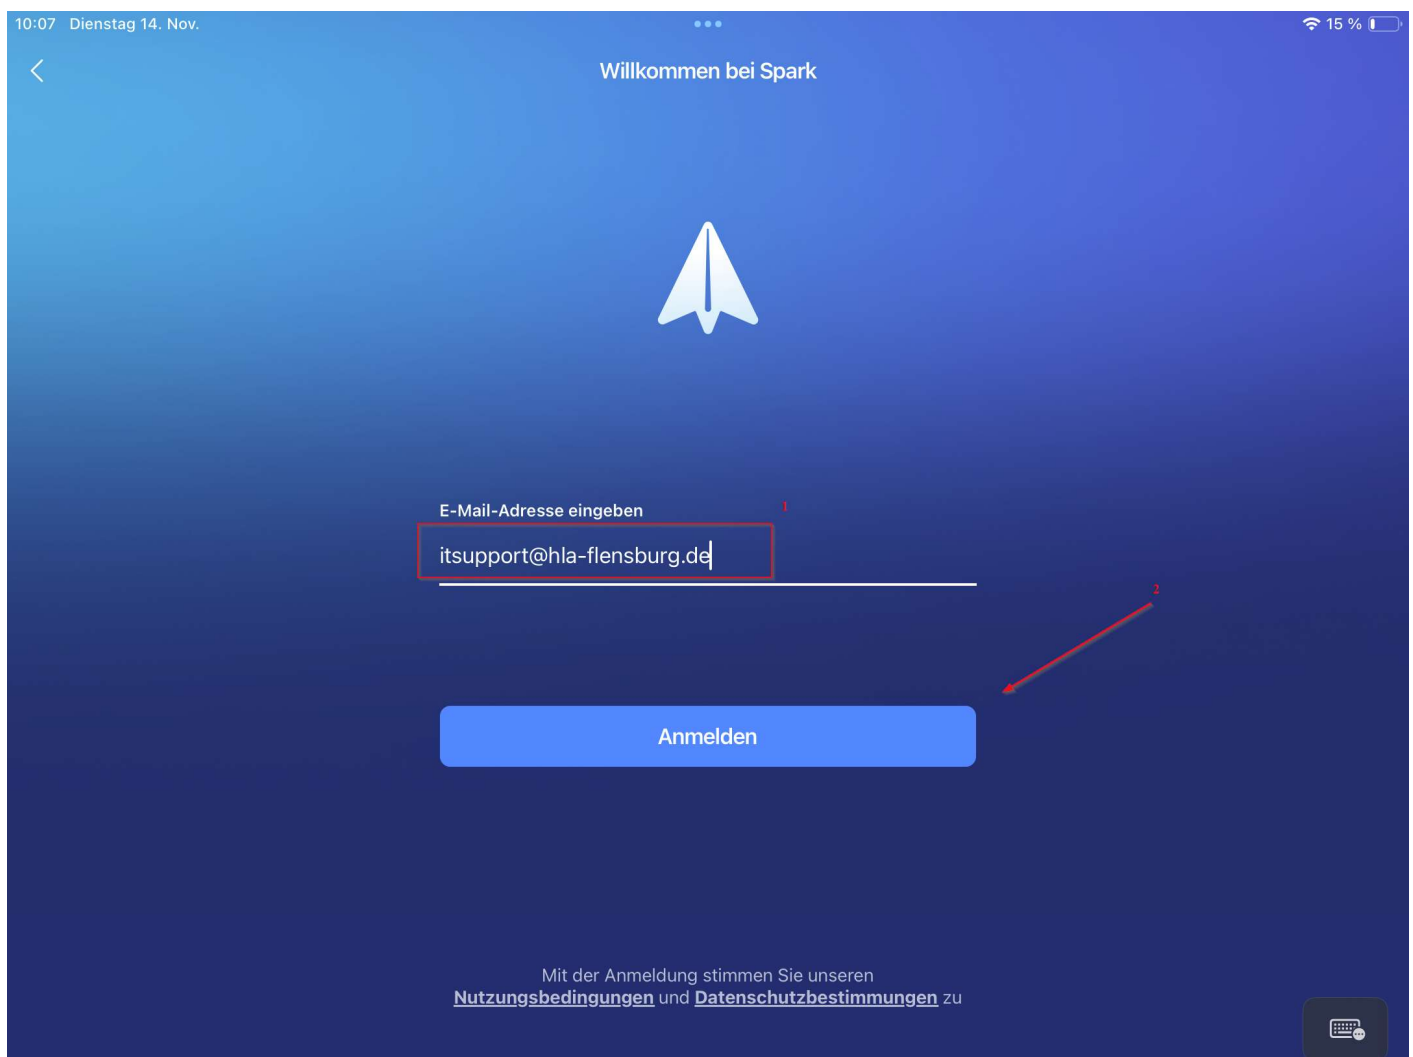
10:07 Dienstag 14. Nov.

15 %

Willkommen bei Spark

E-Mail-Adresse eingeben

1

itsupport@hla-flensburg.de

2

Anmelden

Mit der Anmeldung stimmen Sie unseren Nutzungsbedingungen und Datenschutzbestimmungen zu